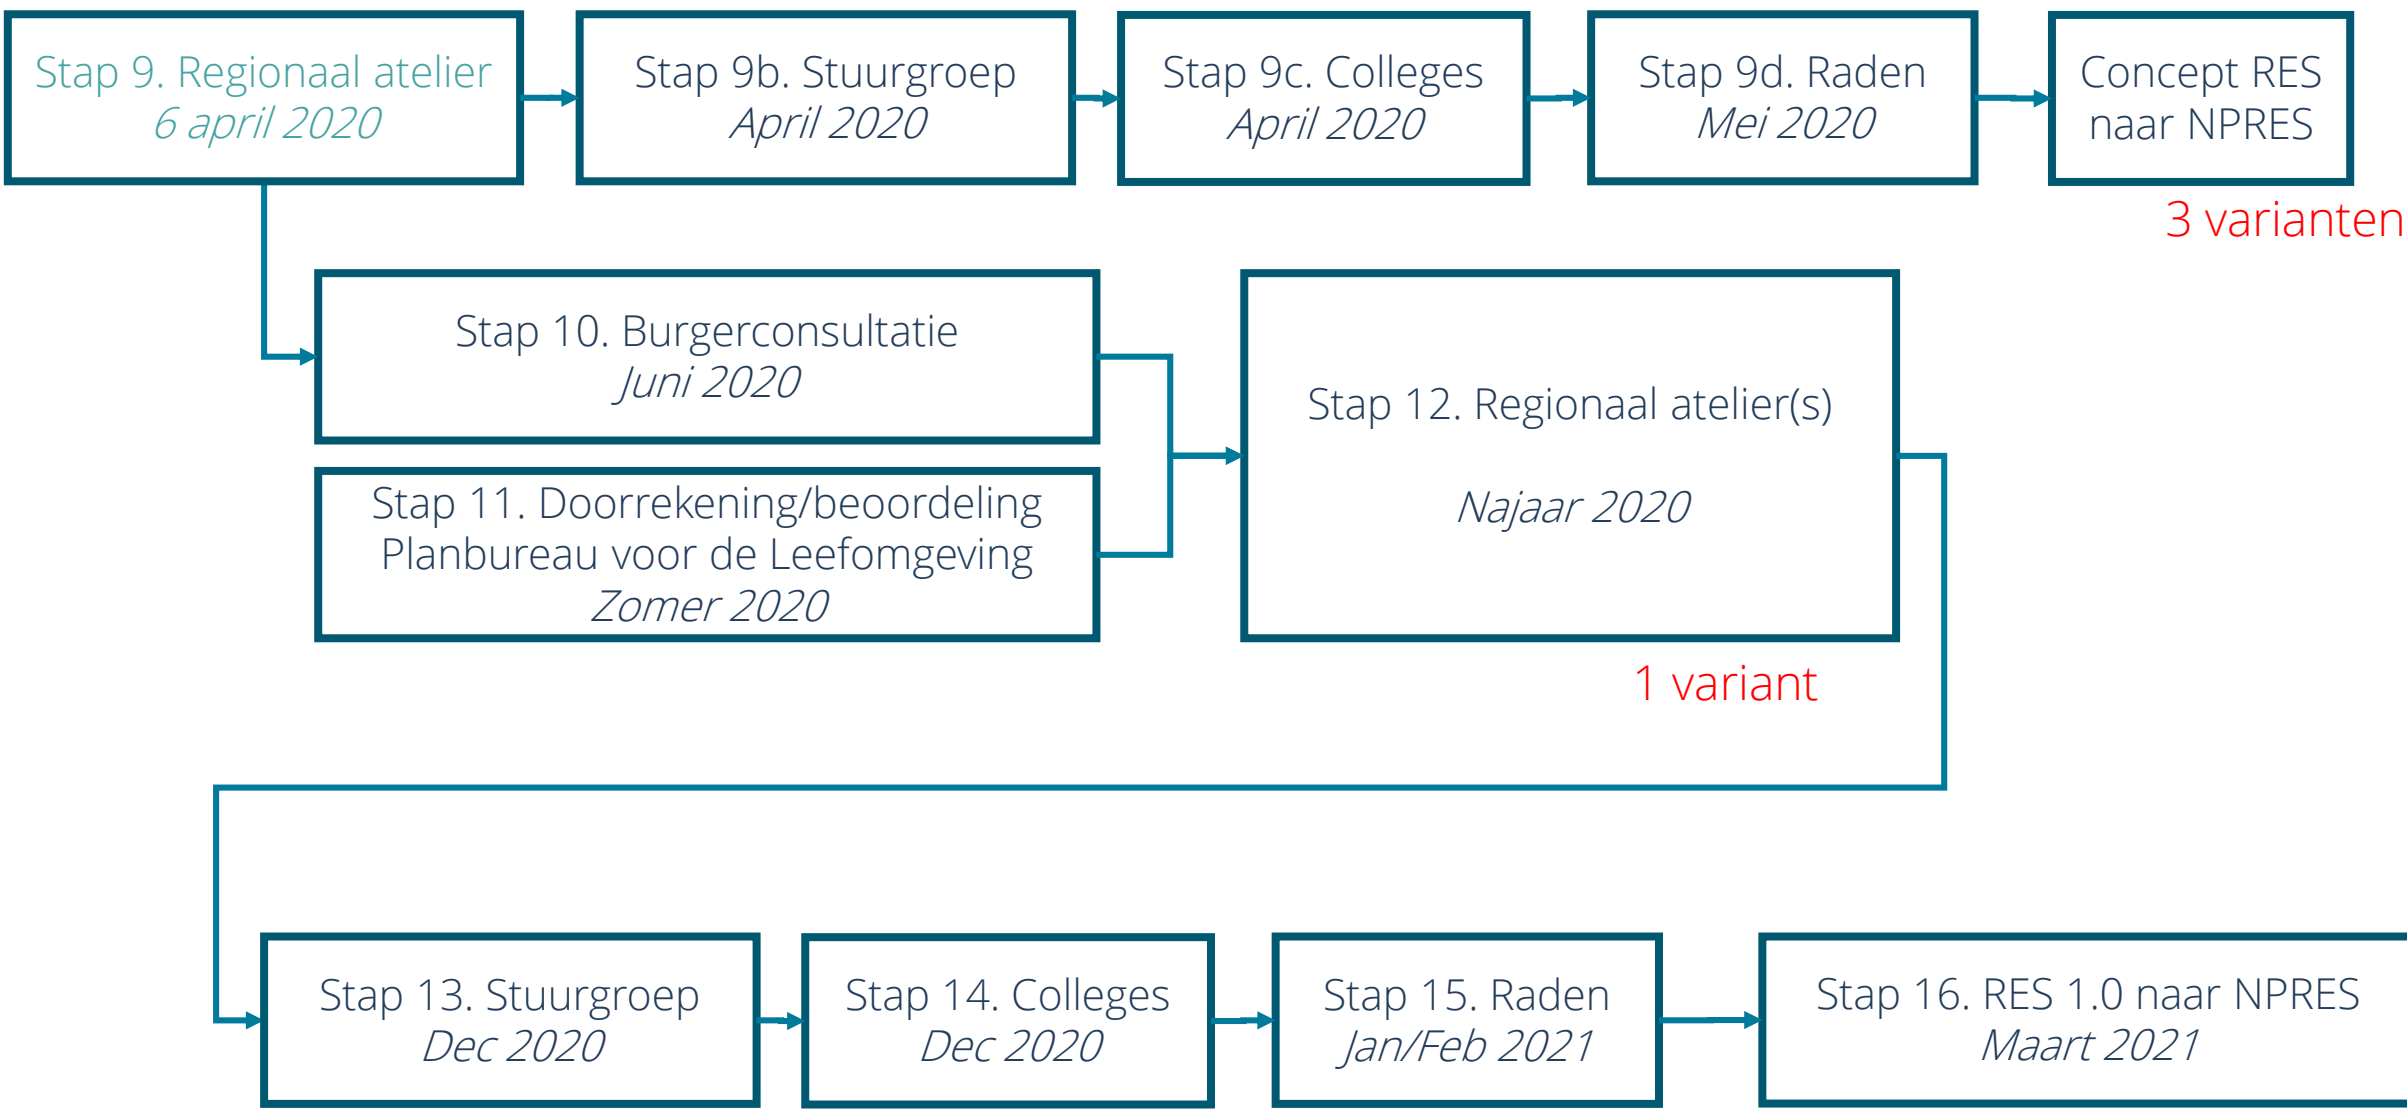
Stap 9. Regionaal atelier
6 april 2020

Stap 9b. Stuurgroep
April 2020

Stap 9c. Colleges
April 2020

Stap 9d. Raden
Mei 2020

Concept RES naar NPRES

3 varianten

Stap 10. Burgerconsultatie
Juni 2020

Stap 11. Doorrekening/beoordeling Planbureau voor de Leefomgeving
Zomer 2020

Stap 12. Regionaal atelier(s)

Najaar 2020

1 variant

Stap 13. Stuurgroep
Dec 2020

Stap 14. Colleges
Dec 2020

Stap 15. Raden
Jan/Feb 2021

Stap 16. RES 1.0 naar NPRES
Maart 2021